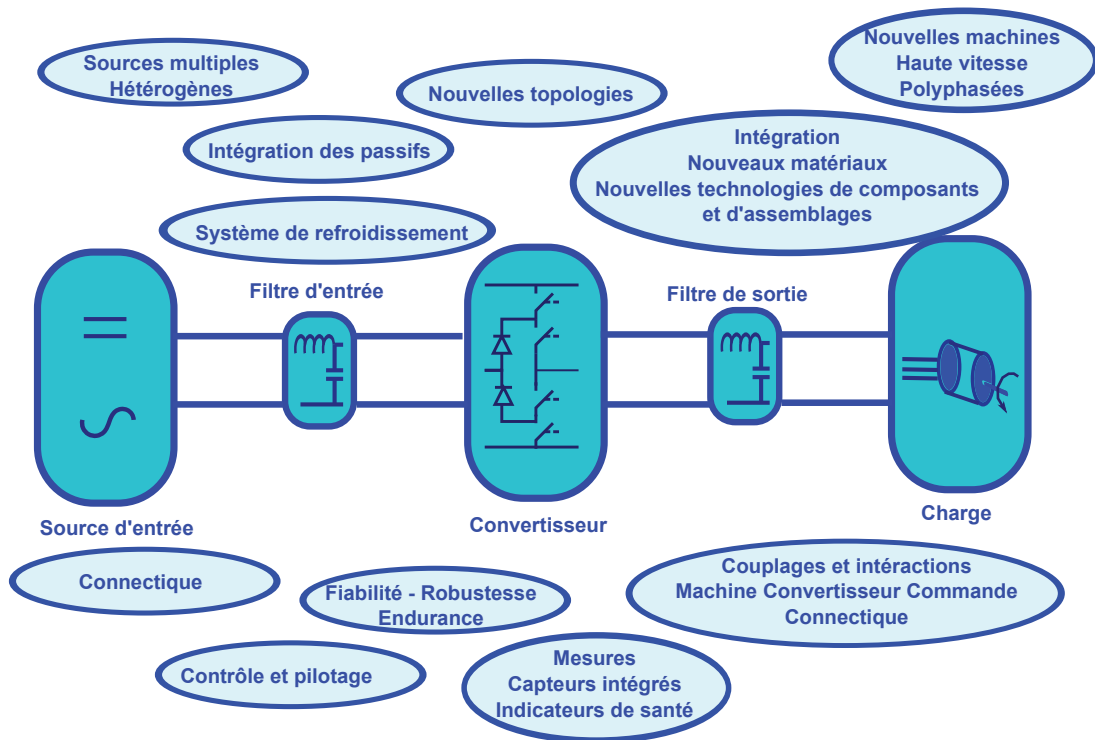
Sources multiples
Hétérogènes

Nouvelles topologies

Nouvelles machines
Haute vitesse
Polyphasées

Intégration des passifs

Intégration
Nouveaux matériaux
Nouvelles technologies de composants
et d'assemblages

Système de refroidissement

Filtre d'entrée

Filtre de sortie

$=$

$\sim$

Source d'entrée

Convertisseur

Charge

Connectique

Fiabilité - Robustesse
Endurance

Couplages et intéractions
Machine Convertisseur Commande
Connectique

Contrôle et pilotage

Mesures
Capteurs intégrés
Indicateurs de santé